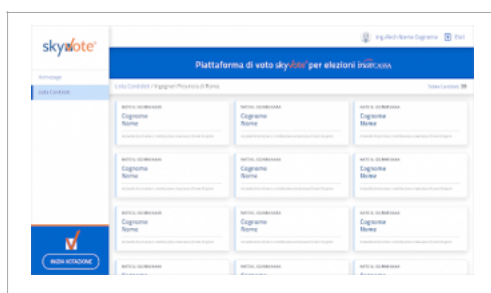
skyvote

Homepage

Lista Candidati

INIZIA VOTAZIONE

Ing./Arch Nome Cognome

Esci

Piattaforma di voto skyvote per elezioni inarcassa

Lista Candidati / Ingegneri Provincia di Roma

Totale candidati 30

NATO IL GG/MM/AAAA
Cognome
Nome
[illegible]

NATO IL GG/MM/AAAA
Cognome
Nome
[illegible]

NATO IL GG/MM/AAAA
Cognome
Nome
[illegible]

NATO IL GG/MM/AAAA
Cognome
Nome
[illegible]

NATO IL GG/MM/AAAA
Cognome
Nome
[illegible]

NATO IL GG/MM/AAAA
Cognome
Nome
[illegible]

NATO IL GG/MM/AAAA
Cognome
Nome
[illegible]

NATO IL GG/MM/AAAA
Cognome
Nome
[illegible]

NATO IL GG/MM/AAAA
Cognome
Nome
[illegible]

NATO IL GG/MM/AAAA
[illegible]

NATO IL GG/MM/AAAA
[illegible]

NATO IL GG/MM/AAAA
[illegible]